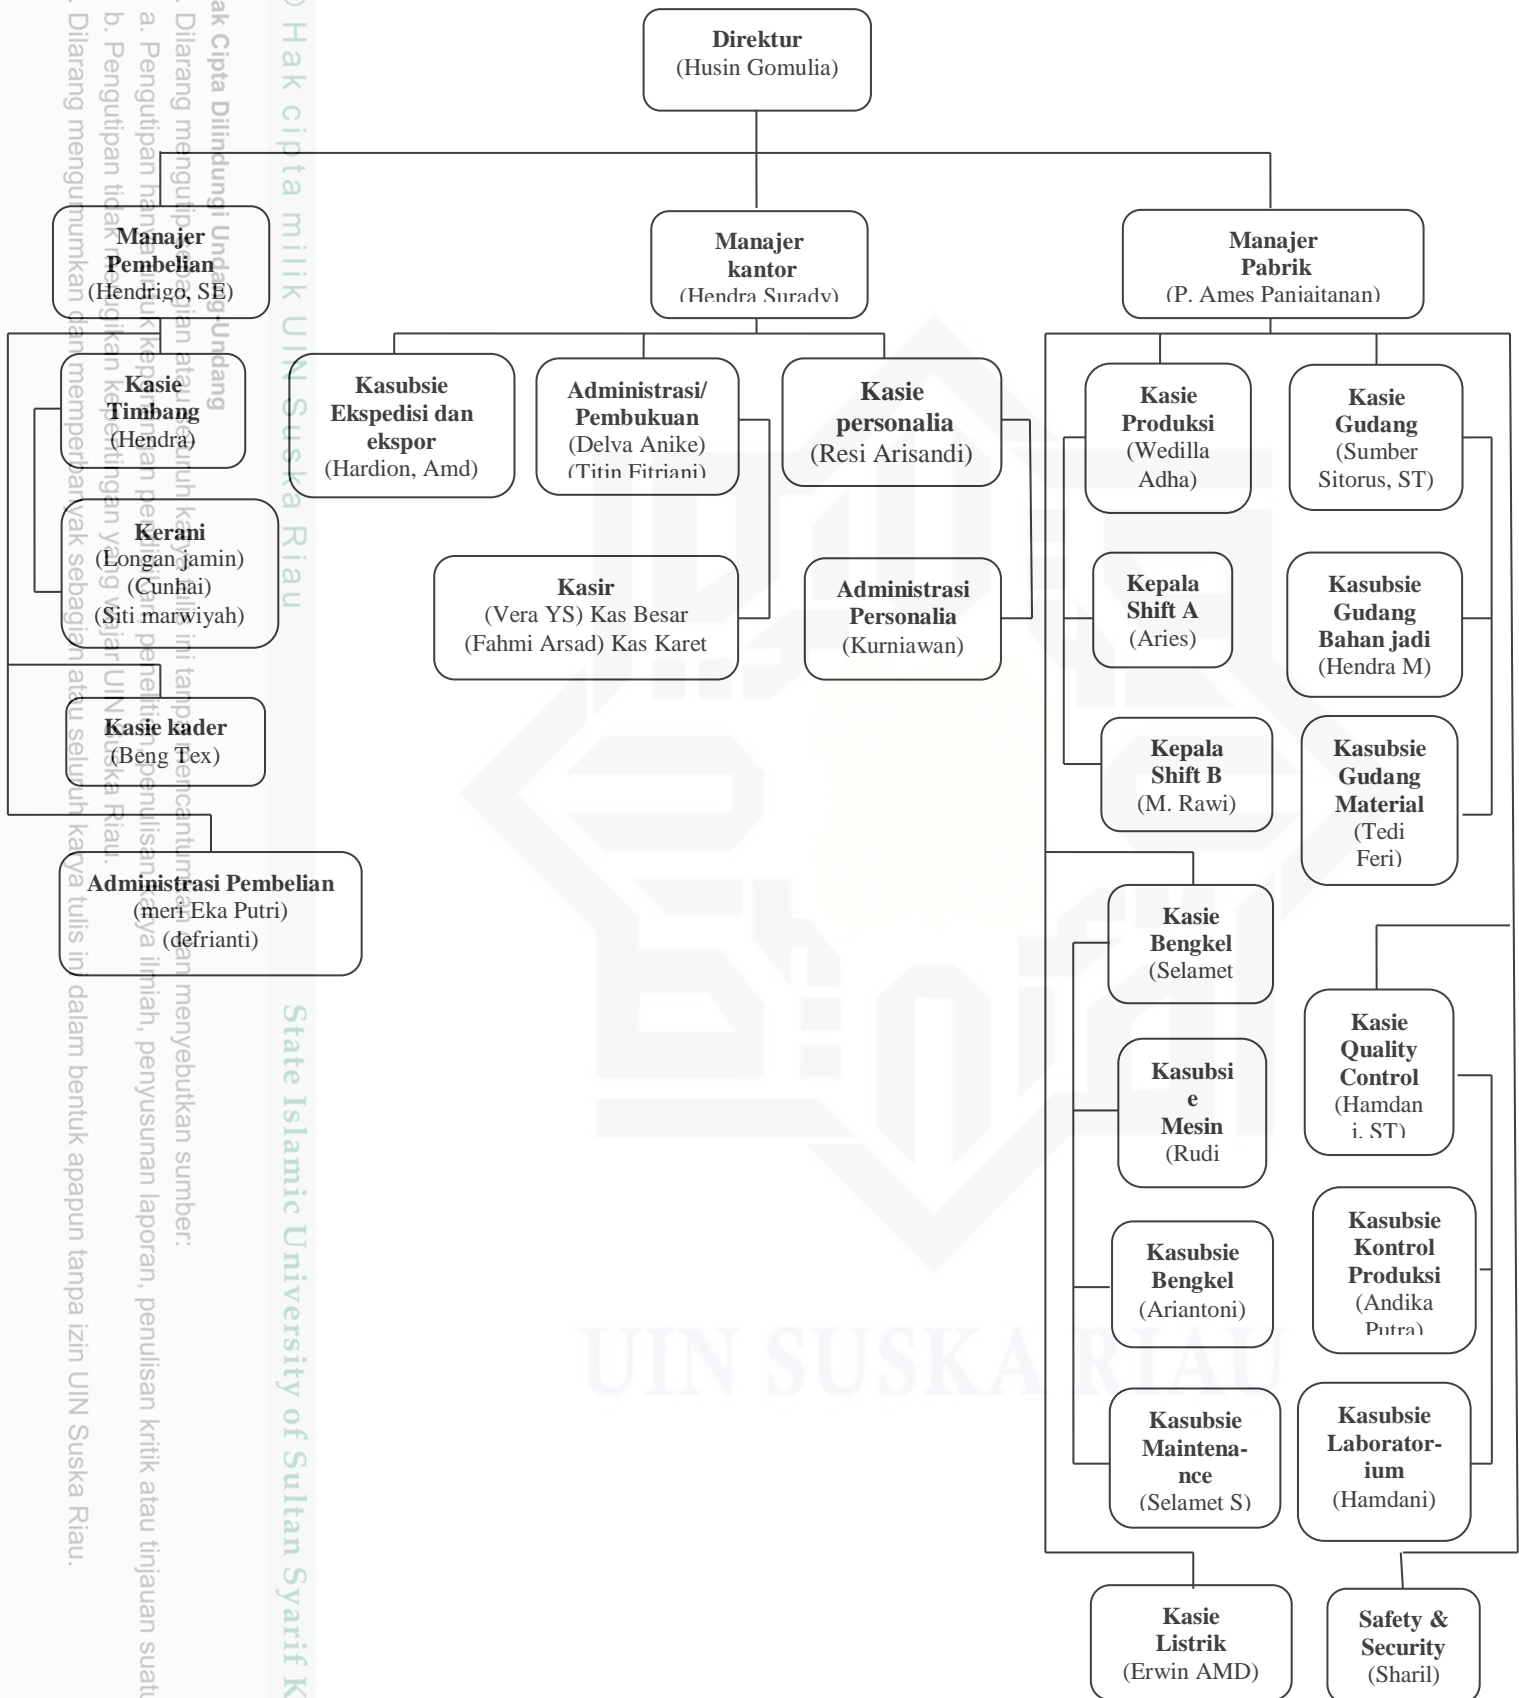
© Hak cipta milik UIN Suska Riau

State Islamic University of Sultan Syarif K

Hak Cipta Dilindungi Undang-Undang
1. Dilarang mengutip sebagian atau seluruh karya tulis ini tanpa mencantumkan dan menyebutkan sumber:
a. Pengutipan hanya untuk kepentingan pendidikan, penelitian, penulisan karya ilmiah, penyusunan laporan, penulisan kritik atau tinjauan suatu
b. Pengutipan tidak merugikan kepentingan yang wajar UIN Suska Riau.
2. Dilarang mengumumkan dan memperbanyak sebagian atau seluruh karya tulis ini dalam bentuk apapun tanpa izin UIN Suska Riau.

**Direktur**
(Husin Gomulia)

**Manajer Pembelian**
(Hendrigo, SE)

**Manajer kantor**
(Hendra Suradv)

**Manajer Pabrik**
(P. Ames Panjaitanan)

**Kasie Timbang**
(Hendra)

**Kerani**
(Longan jamin)
(Cunhai)
(Siti marwiyah)

**Kasie kader**
(Beng Tex)

**Administrasi Pembelian**
(meri Eka Putri)
(defrianti)

**Kasubsie Ekspedisi dan ekspor**
(Hardion, Amd)

**Administrasi/ Pembukuan**
(Delva Anike)
(Titin Fitriani)

**Kasie personalia**
(Resi Arisandi)

**Kasir**
(Vera YS) Kas Besar
(Fahmi Arsad) Kas Karet

**Administrasi Personalia**
(Kurniawan)

**Kasie Produksi**
(Wedilla Adha)

**Kasie Gudang**
(Sumber Sitorus, ST)

**Kepala Shift A**
(Aries)

**Kasubsie Gudang Bahan jadi**
(Hendra M)

**Kepala Shift B**
(M. Rawi)

**Kasubsie Gudang Material**
(Tedi Feri)

**Kasie Bengkel**
(Selamet

**Kasubsi e Mesin**
(Rudi

**Kasie Quality Control**
(Hamdan i, ST)

**Kasubsie Kontrol Produksi**
(Andika Putra)

**Kasubsie Bengkel**
(Ariantoni)

**Kasubsie Maintena-nce**
(Selamet S)

**Kasubsie Laborator-ium**
(Hamdani)

**Kasie Listrik**
(Erwin AMD)

**Safety & Security**
(Sharil)

UIN SUSKA RIAU